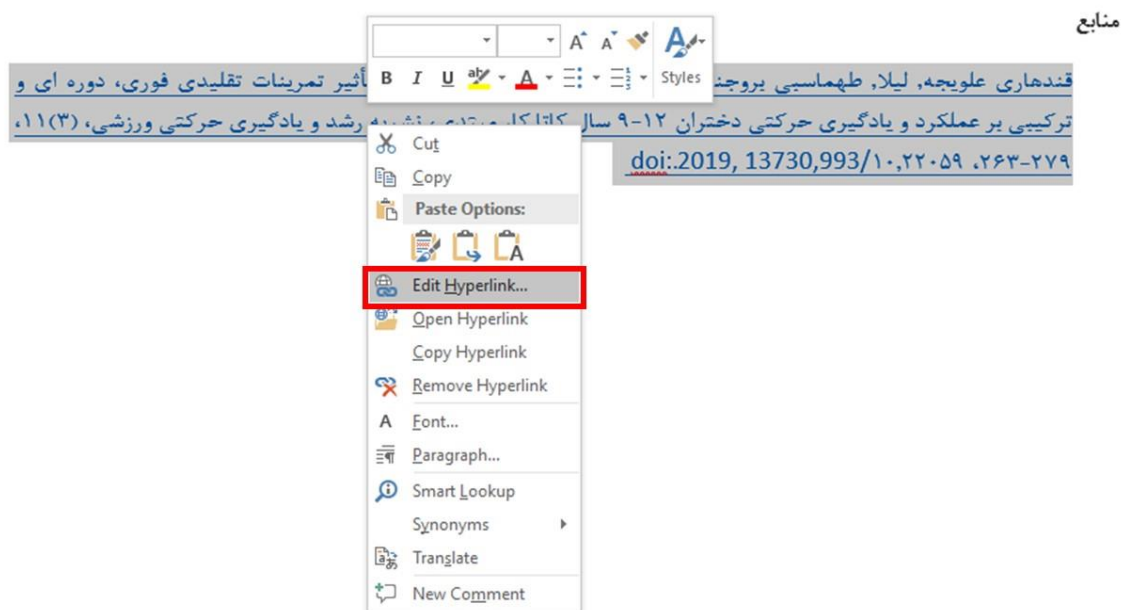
منابع

قندهاری علویجه, لیلا, طهماسبی بروجن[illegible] تأثیر تمرینات تقلیدی فوری، دوره ای و ترکیبی بر عملکرد و یادگیری حرکتی دختران ۱۲-۹ سال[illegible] نشریه رشد و یادگیری حرکتی ورزشی، (۳)۱۱، ۲۷۹-۲۶۳. doi:.2019, 13730,993/۱۰,۲۲۰۵۹

A A Styles
B I U A

Cut
Copy
Paste Options:
Edit Hyperlink...
Open Hyperlink
Copy Hyperlink
Remove Hyperlink
Font...
Paragraph...
Smart Lookup
Synonyms
Translate
New Comment